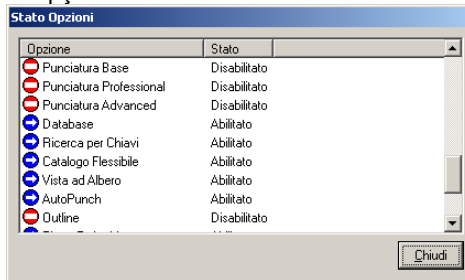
Stato Opzioni

| Opzione | Stato |
|---|---|
| Punciatura Base | Disabilitato |
| Punciatura Professional | Disabilitato |
| Punciatura Advanced | Disabilitato |
| Database | Abilitato |
| Ricerca per Chiavi | Abilitato |
| Catalogo Flessibile | Abilitato |
| Vista ad Albero | Abilitato |
| AutoPunch | Abilitato |
| Outline | Disabilitato |
| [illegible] | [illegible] |

Chiudi